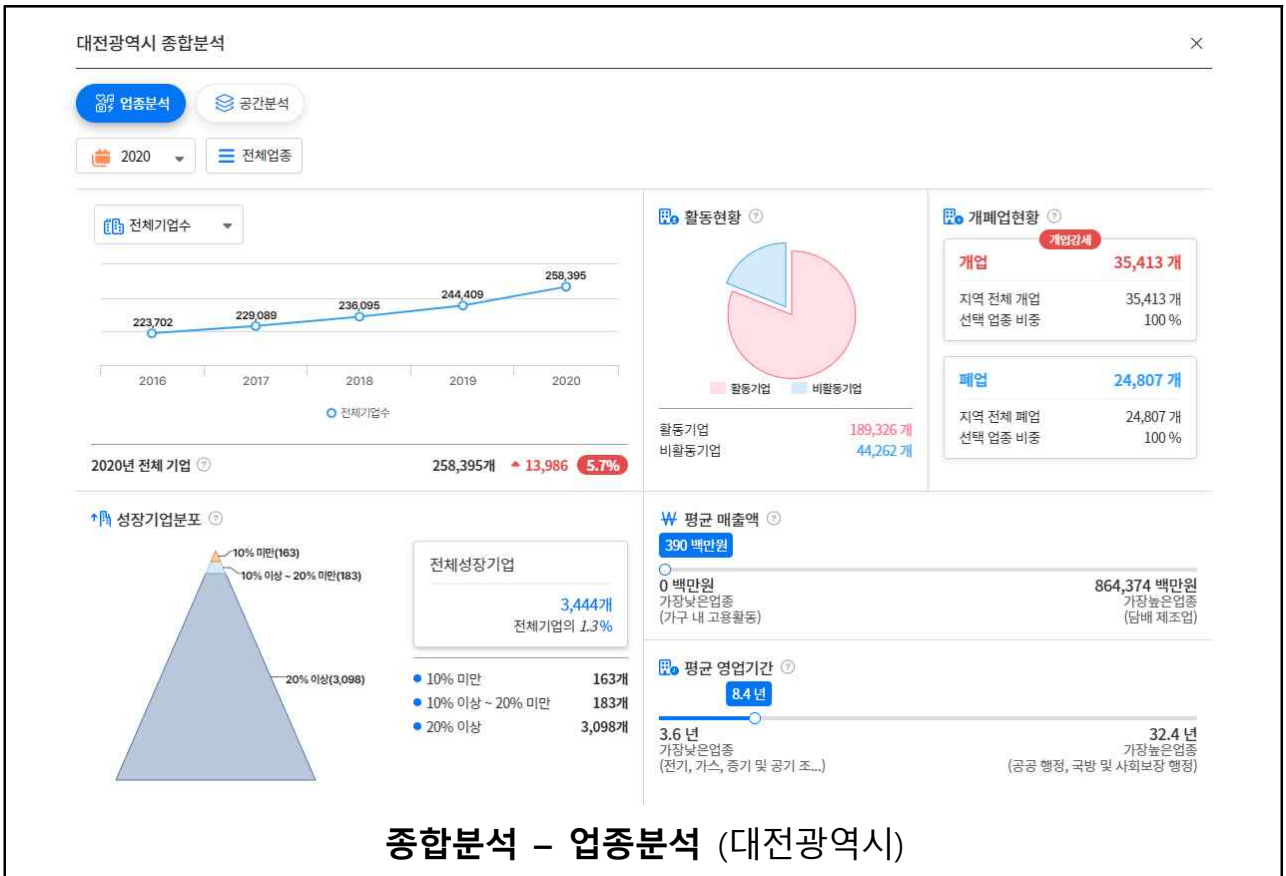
대전광역시 종합분석

×

업종분석 공간분석

2020 전체업종

전체기업수

258,395
244,409
236,095
229,089
223,702

2016 2017 2018 2019 2020

전체기업수

2020년 전체 기업 258,395개 ▲ 13,986 5.7%

활동현황

활동기업 비활동기업

활동기업 189,326 개
비활동기업 44,262 개

개폐업현황

개업강세

개업 35,413 개
지역 전체 개업 35,413 개
선택 업종 비중 100 %

폐업 24,807 개
지역 전체 폐업 24,807 개
선택 업종 비중 100 %

성장기업분포

10% 미만(163)
10% 이상 ~ 20% 미만(183)
20% 이상(3,098)

전체성장기업
3,444개
전체기업의 1.3%

10% 미만 163개
10% 이상 ~ 20% 미만 183개
20% 이상 3,098개

₩ 평균 매출액
390 백만원
0 백만원
가장낮은업종
(가구 내 고용활동)
864,374 백만원
가장높은업종
(담배 제조업)

평균 영업기간
8.4 년
3.6 년
가장낮은업종
(전기, 가스, 증기 및 공기 조...)
32.4 년
가장높은업종
(공공 행정, 국방 및 사회보장 행정)

종합분석 – 업종분석 (대전광역시)